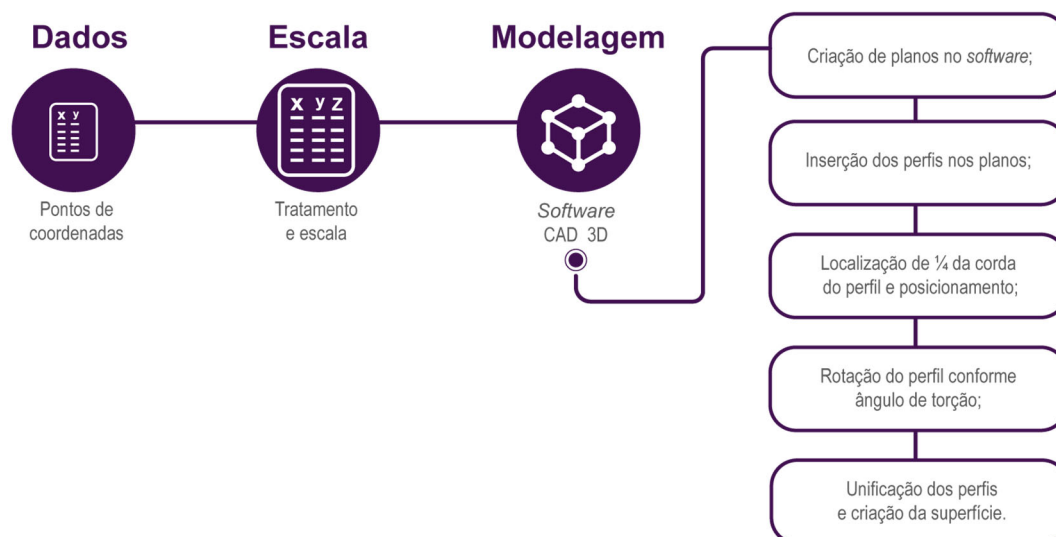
Dados

x y

Pontos de coordenadas

Escala

x y z

Tratamento e escala

Modelagem

Software CAD 3D

Criação de planos no software;

Inserção dos perfis nos planos;

Localização de ¼ da corda do perfil e posicionamento;

Rotação do perfil conforme ângulo de torção;

Unificação dos perfis e criação da superfície.